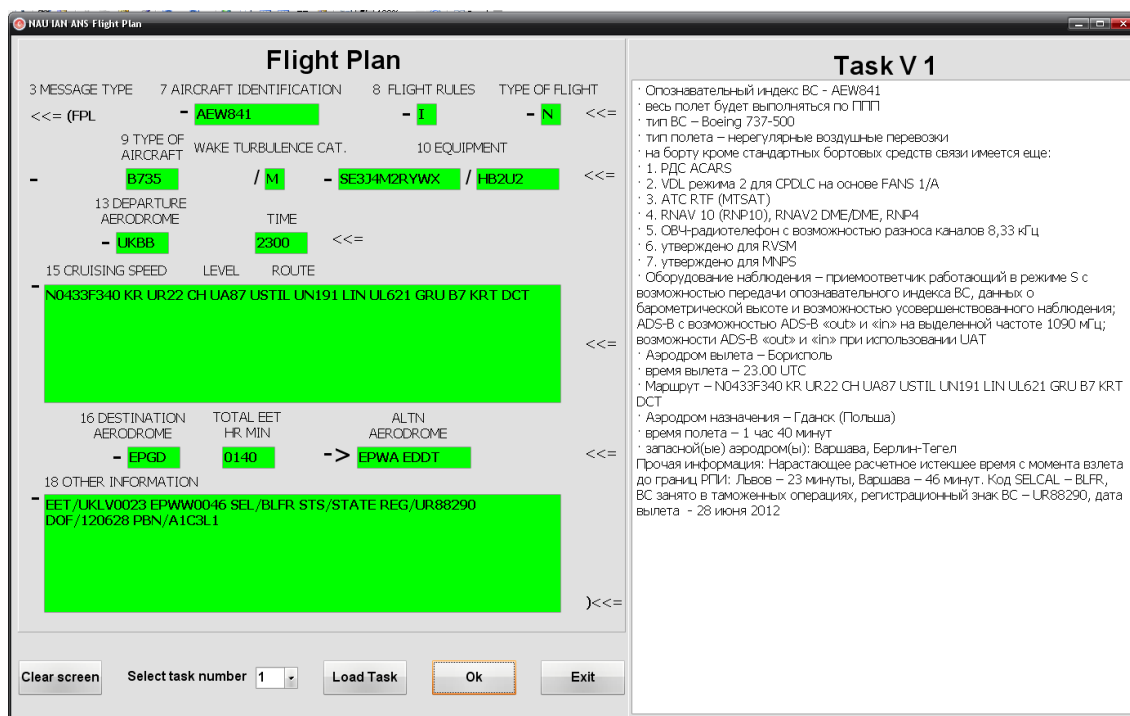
NAU IAN ANS Flight Plan

Flight Plan

3 MESSAGE TYPE 7 AIRCRAFT IDENTIFICATION 8 FLIGHT RULES TYPE OF FLIGHT

<<= (FPL - AEW841 - I - N <<=

9 TYPE OF AIRCRAFT WAKE TURBULENCE CAT. 10 EQUIPMENT

- B735 / M - SE3J4M2RYWX / HB2U2 <<=

13 DEPARTURE AERODROME TIME

- UKBB 2300 <<=

15 CRUISING SPEED LEVEL ROUTE

- N0433F340 KR UR22 CH UA87 USTIL UN191 LIN UL621 GRU B7 KRT DCT <<=

16 DESTINATION AERODROME TOTAL EET HR MIN ALTN AERODROME

- EPGD 0140 -> EPWA EDDT <<=

18 OTHER INFORMATION

- EET/UKLV0023 EPWW0046 SEL/BLFR STS/STATE REG/UR88290 DOF/120628 PBN/A1C3L1

)<<=

Clear screen Select task number 1 Load Task Ok Exit

Task V 1

· Опознавательный индекс ВС - AEW841
· весь полет будет выполняться по ППП
· тип ВС – Boeing 737-500
· тип полета – нерегулярные воздушные перевозки
· на борту кроме стандартных бортовых средств связи имеется еще:
· 1. РДС ACARS
· 2. VDL режима 2 для CPDLC на основе FANS 1/A
· 3. ATC RTF (MTSAT)
· 4. RNAV 10 (RNP10), RNAV2 DME/DME, RNP4
· 5. ОВЧ-радиотелефон с возможностью разноса каналов 8,33 кГц
· 6. утверждено для RVSM
· 7. утверждено для MNPS
· Оборудование наблюдения – приемоответчик работающий в режиме S с возможностью передачи опознавательного индекса ВС, данных о барометрической высоте и возможностью усовершенствованного наблюдения; ADS-B с возможностью ADS-B «out» и «in» на выделенной частоте 1090 мГц; возможности ADS-B «out» и «in» при использовании UAT
· Аэродром вылета – Борисполь
· время вылета – 23.00 UTC
· Маршрут – N0433F340 KR UR22 CH UA87 USTIL UN191 LIN UL621 GRU B7 KRT DCT
· Аэродром назначения – Гданск (Польша)
· время полета – 1 час 40 минут
· запасной(ые) аэродром(ы): Варшава, Берлин-Тегел
Прочая информация: Нарастающее расчетное истекшее время с момента взлета до границ РПИ: Львов – 23 минуты, Варшава – 46 минут. Код SELCAL – BLFR, ВС занято в таможенных операциях, регистрационный знак ВС – UR88290, дата вылета - 28 июня 2012